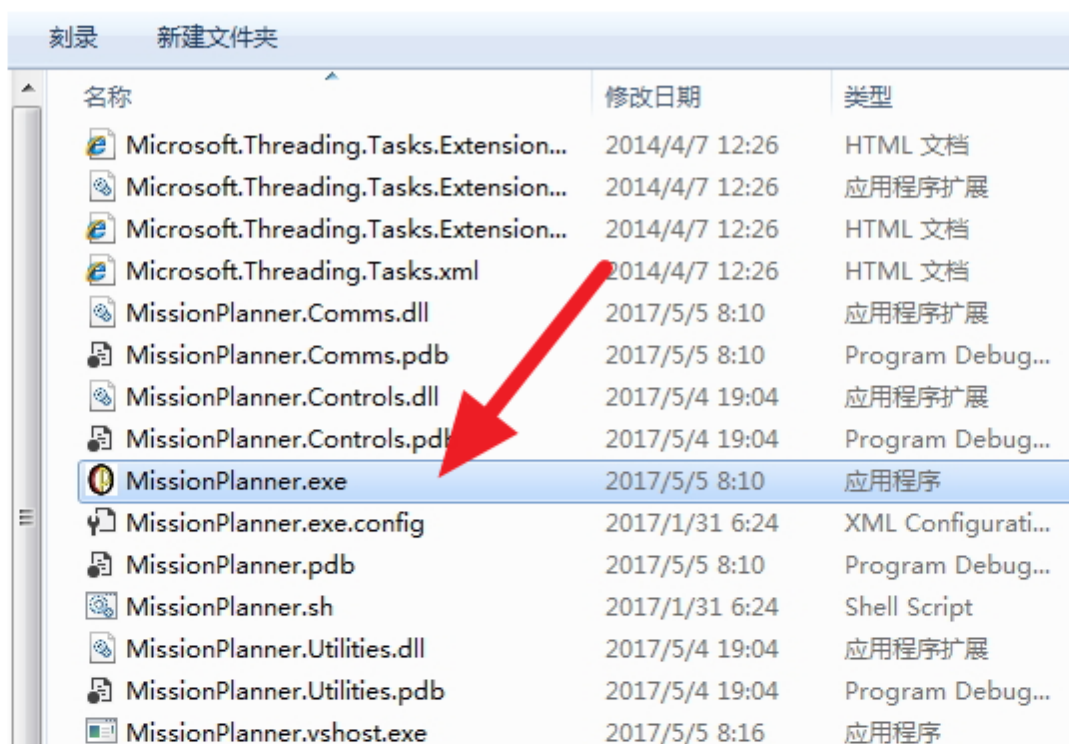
刻录　新建文件夹

| 名称 | 修改日期 | 类型 |
|---|---|---|
| Microsoft.Threading.Tasks.Extension... | 2014/4/7 12:26 | HTML 文档 |
| Microsoft.Threading.Tasks.Extension... | 2014/4/7 12:26 | 应用程序扩展 |
| Microsoft.Threading.Tasks.Extension... | 2014/4/7 12:26 | HTML 文档 |
| Microsoft.Threading.Tasks.xml | 2014/4/7 12:26 | HTML 文档 |
| MissionPlanner.Comms.dll | 2017/5/5 8:10 | 应用程序扩展 |
| MissionPlanner.Comms.pdb | 2017/5/5 8:10 | Program Debug... |
| MissionPlanner.Controls.dll | 2017/5/4 19:04 | 应用程序扩展 |
| MissionPlanner.Controls.pdb | 2017/5/4 19:04 | Program Debug... |
| MissionPlanner.exe | 2017/5/5 8:10 | 应用程序 |
| MissionPlanner.exe.config | 2017/1/31 6:24 | XML Configurati... |
| MissionPlanner.pdb | 2017/5/5 8:10 | Program Debug... |
| MissionPlanner.sh | 2017/1/31 6:24 | Shell Script |
| MissionPlanner.Utilities.dll | 2017/5/4 19:04 | 应用程序扩展 |
| MissionPlanner.Utilities.pdb | 2017/5/4 19:04 | Program Debug... |
| MissionPlanner.vshost.exe | 2017/5/5 8:16 | 应用程序 |